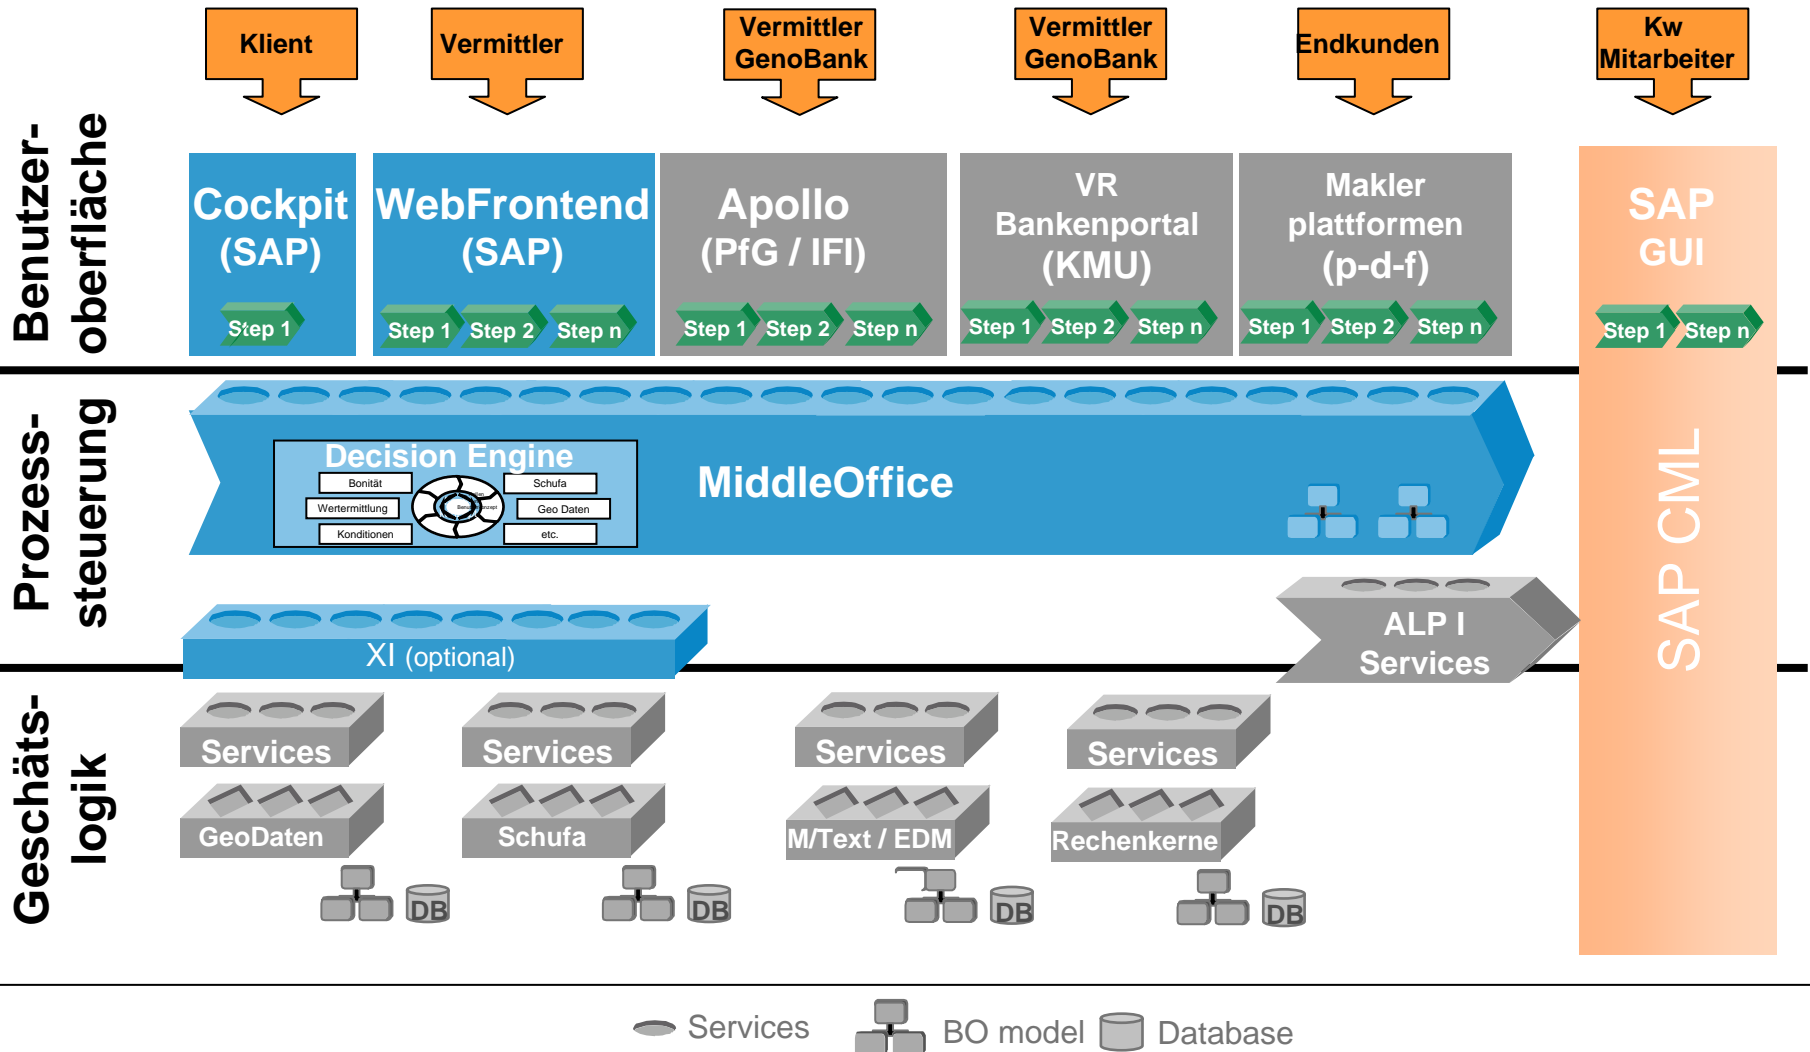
Klient

Vermittler

Vermittler GenoBank

Vermittler GenoBank

Endkunden

Kw Mitarbeiter

Benutzer-oberfläche

Cockpit (SAP)

Step 1

WebFrontend (SAP)

Step 1 Step 2 Step n

Apollo (PfG / IFI)

Step 1 Step 2 Step n

VR Bankenportal (KMU)

Step 1 Step 2 Step n

Makler plattformen (p-d-f)

Step 1 Step 2 Step n

SAP GUI

Step 1 Step n

Prozess-steuerung

Decision Engine

Bonität

Schufa

Wertermittlung

Geo Daten

Konditionen

etc.

MiddleOffice

XI (optional)

ALP I Services

SAP CML

Geschäts-logik

Services

GeoDaten

DB

Services

Schufa

DB

Services

M/Text / EDM

DB

Services

Rechenkerne

DB

Services BO model Database